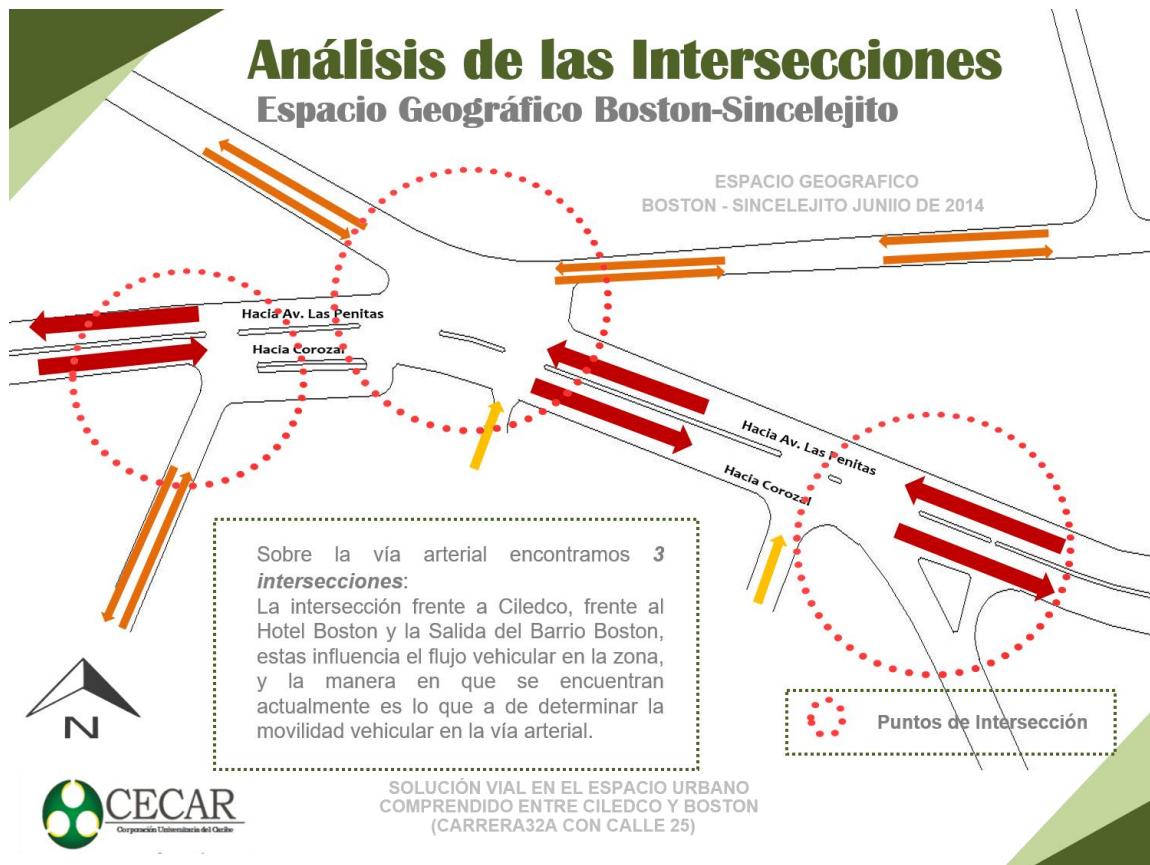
Análisis de las Intersecciones
Espacio Geográfico Boston-Sincelejito

ESPACIO GEOGRAFICO
BOSTON - SINCELEJITO JUNIIO DE 2014

Hacia Av. Las Penitas
Hacia Corozal

Hacia Av. Las Penitas
Hacia Corozal

Sobre la vía arterial encontramos *3 intersecciones*:
La intersección frente a Ciledco, frente al Hotel Boston y la Salida del Barrio Boston, estas influencia el flujo vehicular en la zona, y la manera en que se encuentran actualmente es lo que a de determinar la movilidad vehicular en la vía arterial.

N

Puntos de Intersección

CECAR
Corporación Universitaria del Caribe

SOLUCIÓN VIAL EN EL ESPACIO URBANO COMPRENDIDO ENTRE CILEDCO Y BOSTON (CARRERA32A CON CALLE 25)